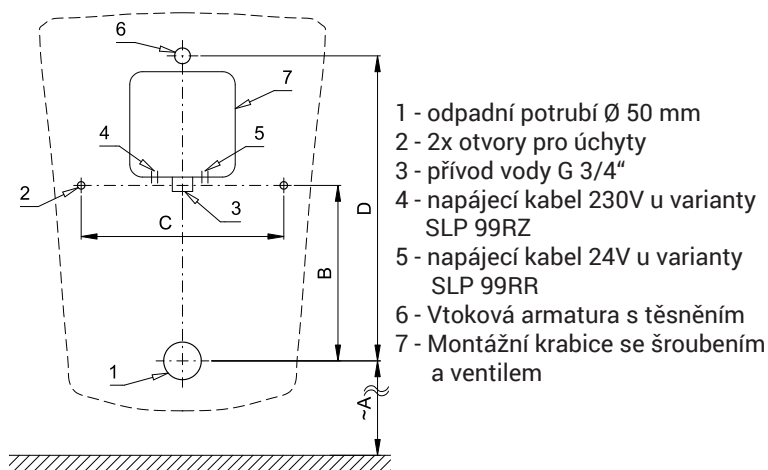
6

7

4

5

2

3

C

D

B

1

~A

1 - odpadní potrubí Ø 50 mm
2 - 2x otvory pro úchyty
3 - přívod vody G 3/4“
4 - napájecí kabel 230V u varianty SLP 99RZ
5 - napájecí kabel 24V u varianty SLP 99RR
6 - Vtoková armatura s těsněním
7 - Montážní krabice se šroubením a ventilem